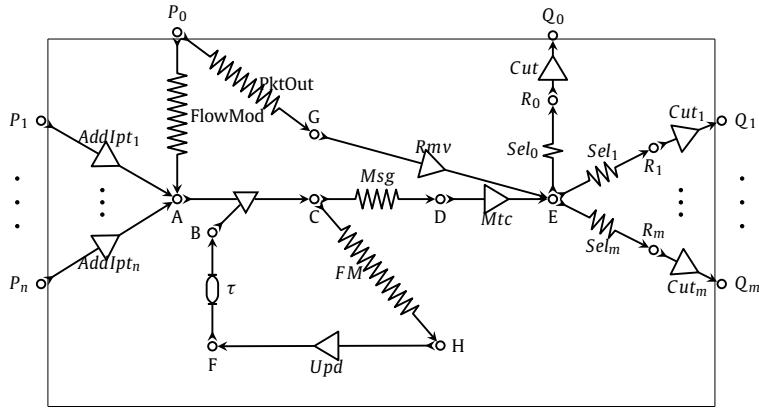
$P_0$

$Q_0$

$Cut$

PktOut

$R_0$

FlowMod

$P_1$

$AddIpt_1$

G

$Rmv$

$Sel_0$

$Sel_1$

$Cut_1$

$Q_1$

$R_1$

$Msg$

A

C

D

E

B

$Mtc$

$Sel_m$

$R_m$

$AddIpt_n$

$P_n$

$FM$

$Cut_m$

$Q_m$

$\tau$

H

F

$Upd$